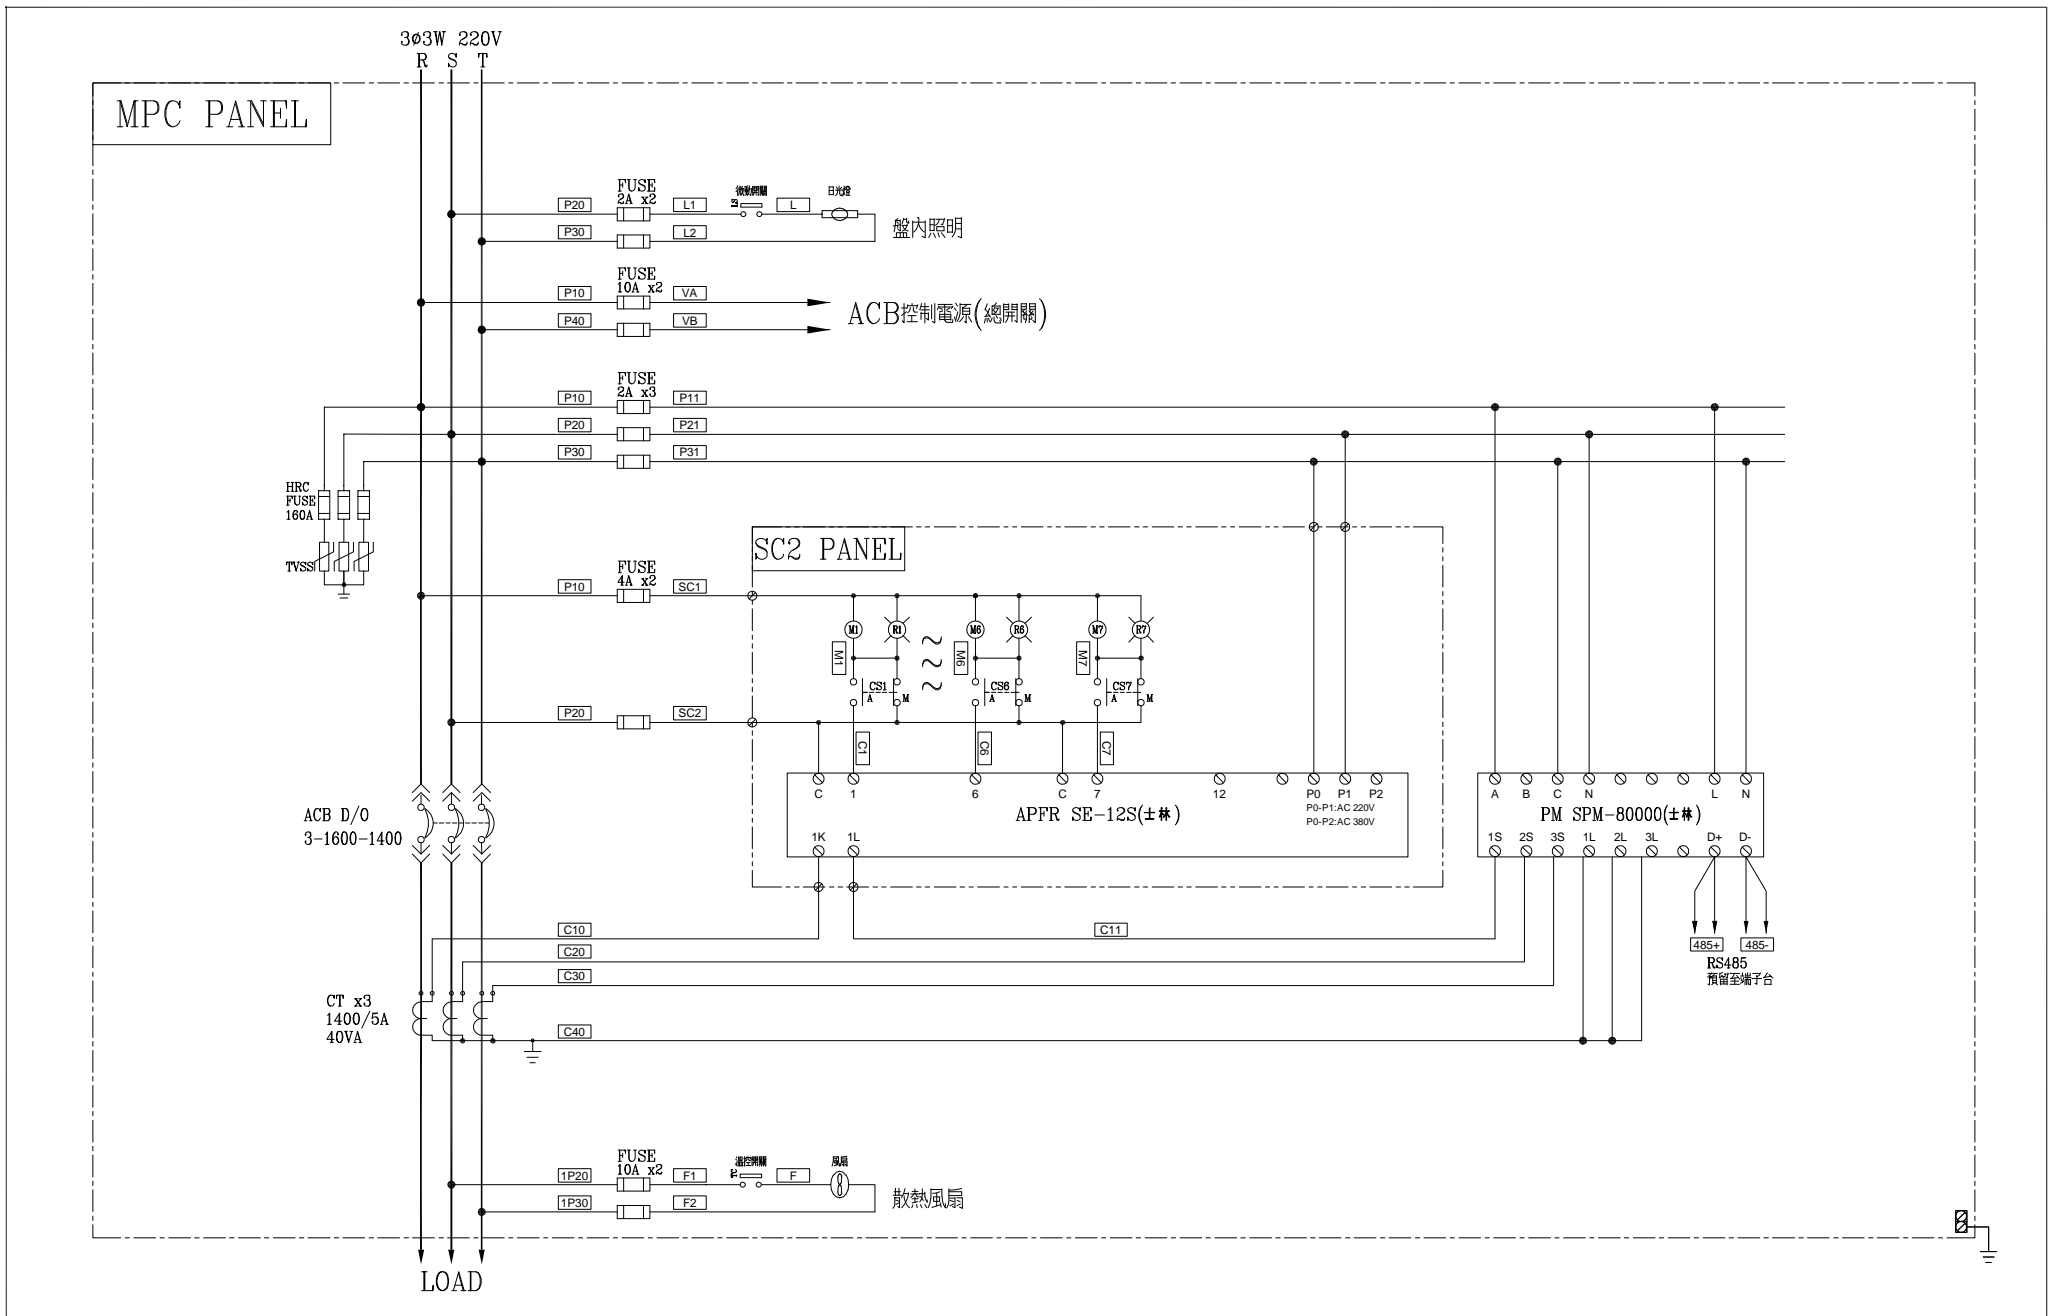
3ø3W 220V
R S T

MPC PANEL

P20
FUSE 2A x2
L1
微動開關
L
日光燈
P30
L2
盤內照明

P10
FUSE 10A x2
VA
P40
VB
ACB控制電源(總開關)

P10
FUSE 2A x3
P11
P20
P21
P30
P31

HRC FUSE 160A

TVSS

SC2 PANEL

P10
FUSE 4A x2
SC1

M1 R1 M6 R6 M7 R7
M1 M6 M7
CS1 A M
CS6 A M
CS7 A M

P20
SC2

C1 C6 C7

C 1 6 C 7 12 P0 P1 P2
P0-P1:AC 220V
P0-P2:AC 380V
APFR SE-12S(士林)
1K 1L

A B C N L N
PM SPM-80000(士林)
1S 2S 3S 1L 2L 3L D+ D-

485+ 485-
RS485
預留至端子台

ACB D/O
3-1600-1400

C10
C11
C20
C30
C40

CT x3
1400/5A
40VA

1P20
FUSE 10A x2
F1
溫控開關
F
風扇
1P30
F2
散熱風扇

LOAD